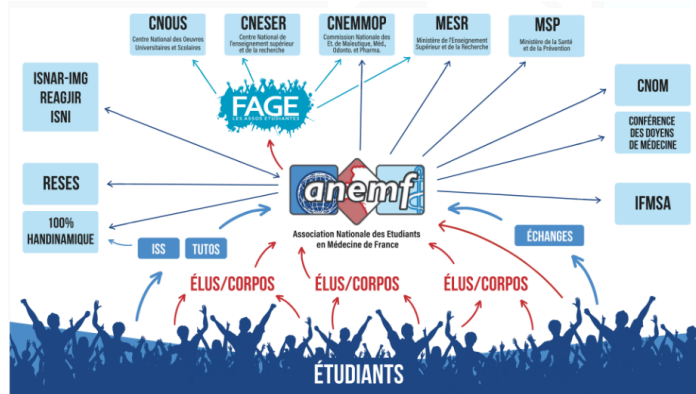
CNOUS
Centre National des Oeuvres Universitaires et Scolaires

CNESER
Centre National de l'enseignement supérieur et de la recherche

CNEMMOP
Commission Nationale des Ét. de Maïeutique, Méd, Odonto, et Pharma.

MESR
Ministère de l'Enseignement Supérieur et de la Recherche

MSP
Ministère de la Santé et de la Prévention

ISNAR-IMG
REAGJIR
ISNI

FAGE
LES ASSOS ÉTUDIANTES

CNOM

CONFÉRENCE DES DOYENS DE MÉDECINE

RESES

anemf

IFMSA

100% HANDINAMIQUE

ISS

TUTOS

Association Nationale des Étudiants en Médecine de France

ÉCHANGES

ÉLUS/CORPOS

ÉLUS/CORPOS

ÉLUS/CORPOS

ÉTUDIANTS